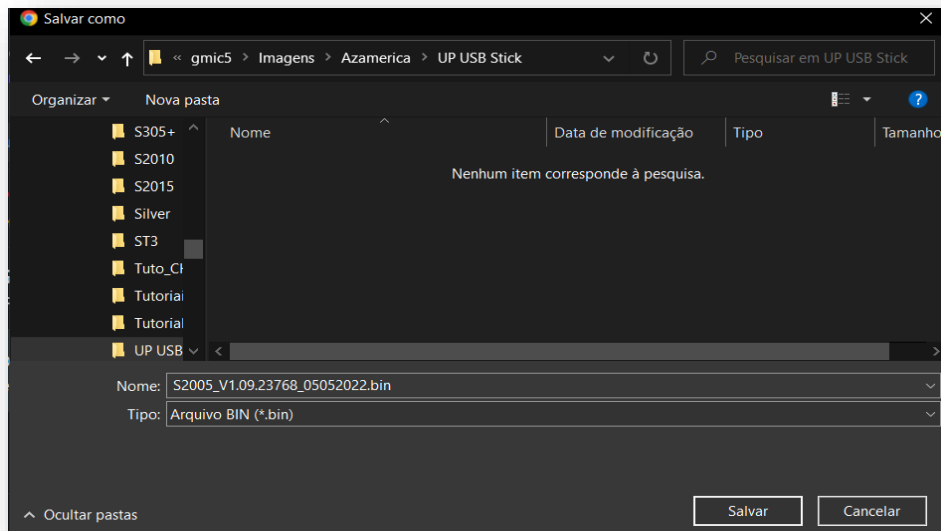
Salvar como

« gmic5 > Imagens > Azamerica > UP USB Stick

Pesquisar em UP USB Stick

Organizar ▾ Nova pasta

S305+
S2010
S2015
Silver
ST3
Tuto_Cł
Tutorial
Tutorial
UP USB

Nome | Data de modificação | Tipo | Tamanho

Nenhum item corresponde à pesquisa.

Nome: S2005_V1.09.23768_05052022.bin

Tipo: Arquivo BIN (*.bin)

Ocultar pastas

Salvar Cancelar